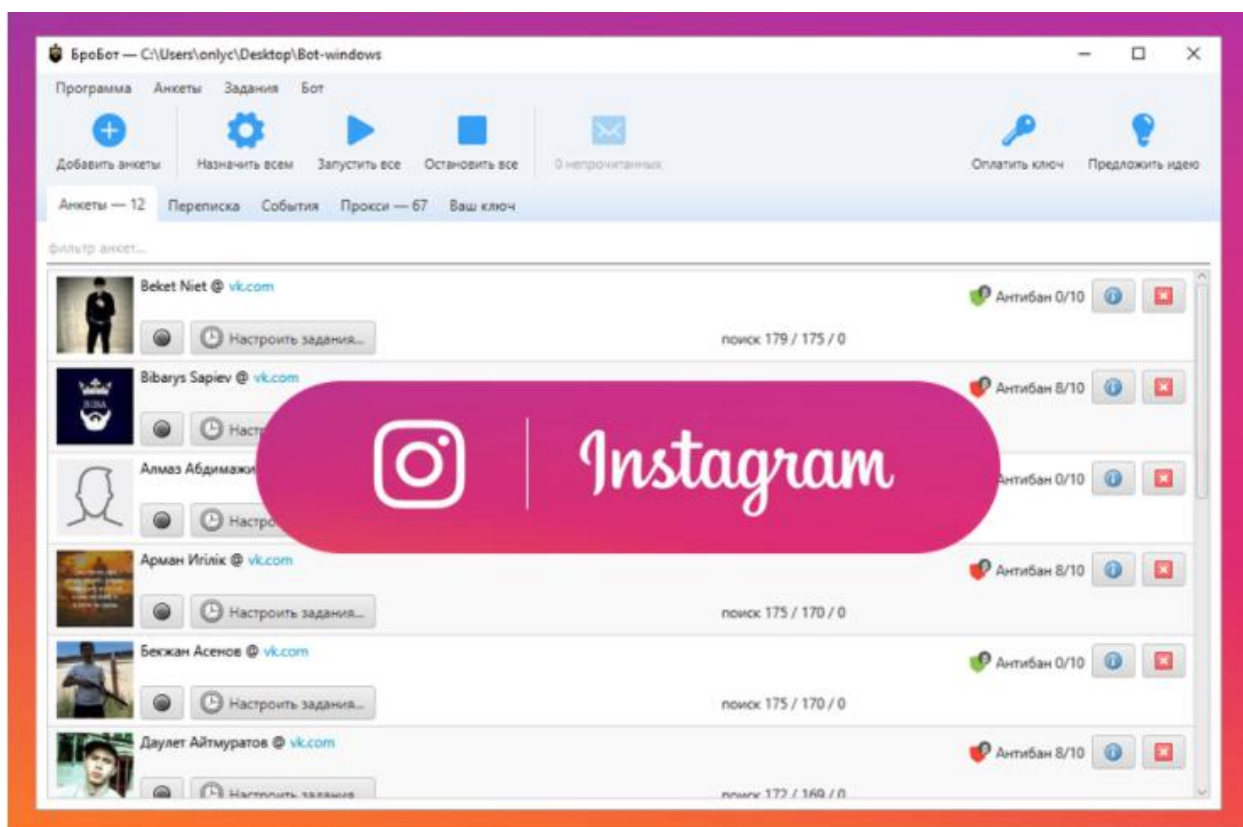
БроБот — C:\Users\onlyc\Desktop\Bot-windows

Программа Анкеты Задания Бот

Добавить анкеты
Назначить всем
Запустить все
Остановить все
0 непрочитанных
Оплатить ключ
Предложить идею

Анкеты — 12 Переписка События Прокси — 67 Ваш ключ

фильтр анкет...

Beket Niet @ vk.com
Настроить задания...
поиск 179 / 175 / 0
Антибан 0/10

Bibarys Sapiev @ vk.com
Настр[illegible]
Антибан 8/10

Алмаз Абдимажи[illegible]
Настро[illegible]
Антибан 0/10

Instagram

Арман Игілік @ vk.com
Настроить задания...
поиск 175 / 170 / 0
Антибан 8/10

Бекжан Асенов @ vk.com
Настроить задания...
поиск 175 / 170 / 0
Антибан 0/10

Даулет Айтмуратов @ vk.com
Настроить задания...
поиск 172 / 169 / 0
Антибан 8/10